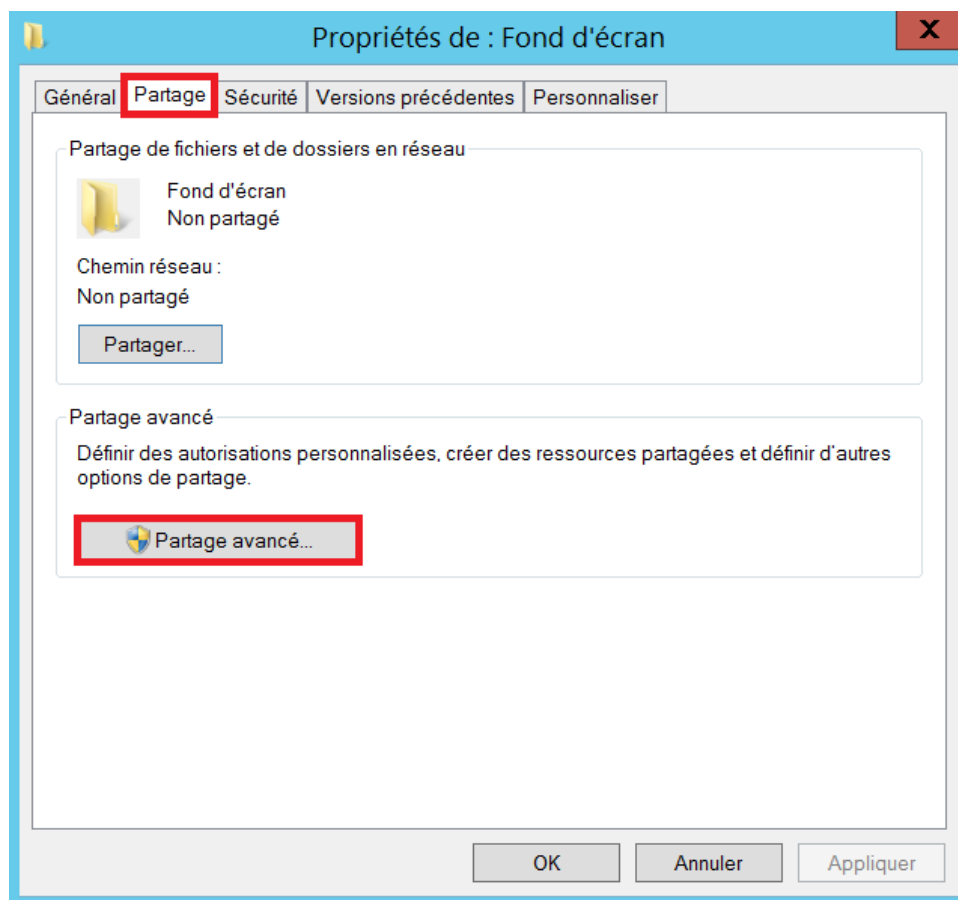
Propriétés de : Fond d'écran

X

Général | Partage | Sécurité | Versions précédentes | Personnaliser

Partage de fichiers et de dossiers en réseau

Fond d'écran
Non partagé

Chemin réseau :
Non partagé

Partager...

Partage avancé

Définir des autorisations personnalisées, créer des ressources partagées et définir d'autres options de partage.

Partage avancé...

OK | Annuler | Appliquer